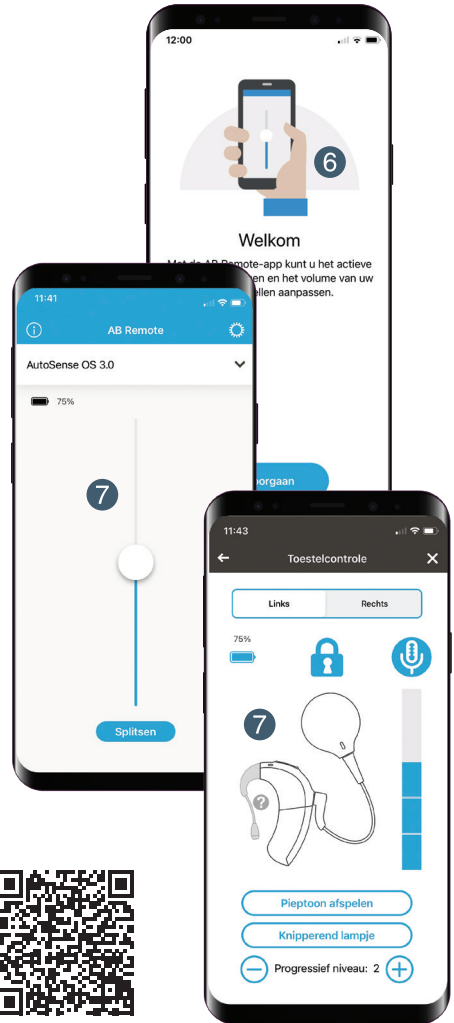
12:00

6

Welkom

Met de AB Remote-app kunt u het actieve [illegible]en en het volume van uw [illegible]ellen aanpassen.

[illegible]orgaan

11:41

AB Remote

AutoSense OS 3.0

75%

7

Splitsen

11:43

Toestelcontrole

Links

Rechts

75%

7

Pieptoon afspelen

Knipperend lampje

Progressief niveau: 2